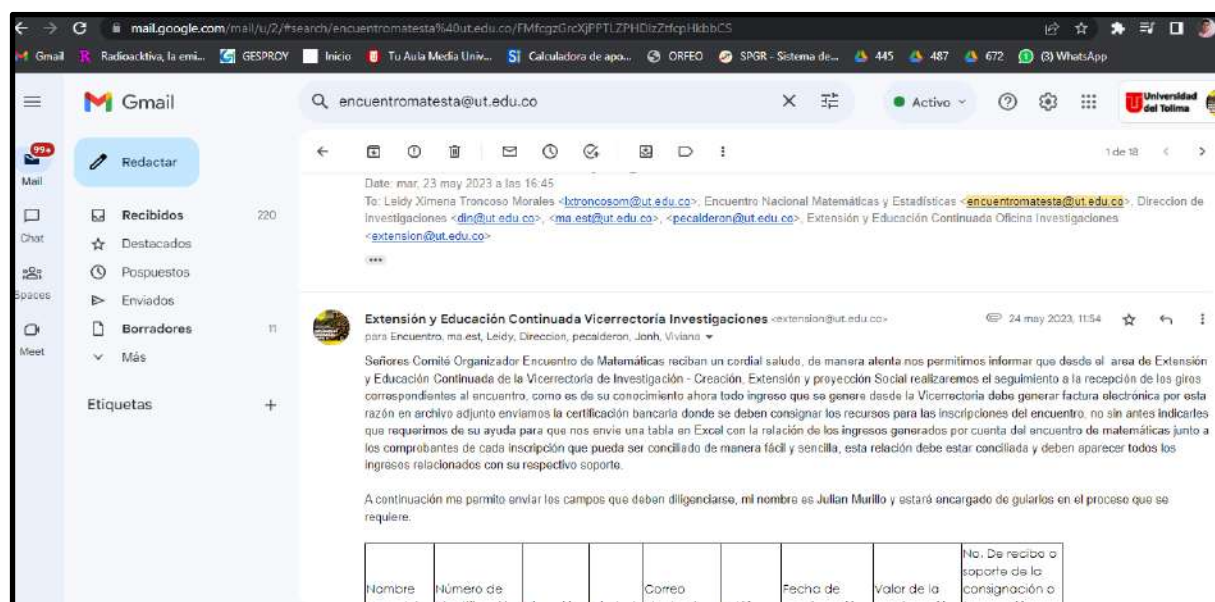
mail.google.com/mail/u/2/#search/encuentromatesta%40ut.edu.co/FMfcgzGrcXjPPTLZPHDlzZrfcpHkbbCS

Gmail Radioacktiva, la emi... GESPROY Inicio Tu Aula Media Univ... Calculadora de apo... ORFEO SPGR - Sistema de... 445 487 672 (3) WhatsApp

Gmail

encuentromatesta@ut.edu.co

Activo

Universidad del Tolima

99+ Mail

Chat

Spaces

Meet

Redactar

Recibidos 220

Destacados

Pospuestos

Enviados

Borradores 11

Más

Etiquetas +

1 de 18

Date: mar, 23 may 2023 a las 16:45
To: Leidy Ximena Troncoso Morales <lxtroncosom@ut.edu.co>, Encuentro Nacional Matemáticas y Estadísticas <encuentromatesta@ut.edu.co>, Direccion de Investigaciones <din@ut.edu.co>, <ma.est@ut.edu.co>, <pecalderon@ut.edu.co>, Extensión y Educación Continuada Oficina Investigaciones <extension@ut.edu.co>

...

Extensión y Educación Continuada Vicerrectoria Investigaciones <extension@ut.edu.co> 24 may 2023, 11:54
para Encuentro, ma.est, Leidy, Direccion, pecalderon, Jonh, Viviana

Señores Comité Organizador Encuentro de Matemáticas reciban un cordial saludo, de manera atenta nos permitimos informar que desde el area de Extensión y Educación Continuada de la Vicerrectoría de Investigación - Creación, Extensión y proyección Social realizaremos el seguimiento a la recepción de los giros correspondientes al encuentro, como es de su conocimiento ahora todo ingreso que se genere desde la Vicerrectoria debe generar factura electrónica por esta razón en archivo adjunto enviamos la certificación bancaria donde se deben consignar los recursos para las inscripciones del encuentro, no sin antes indicarles que requerimos de su ayuda para que nos envie una tabla en Excel con la relación de los ingresos generados por cuenta del encuentro de matemáticas junto a los comprobantes de cada inscripción que pueda ser conciliado de manera fácil y sencilla, esta relación debe estar conciliada y deben aparecer todos los ingresos relacionados con su respectivo soporte.

A continuación me permito enviar los campos que deben diligenciarse, mi nombre es Julian Murillo y estaré encargado de guiarlos en el proceso que se requiere.

| Nombre | Número de | | | Correo | | Fecha de | Valor de la | No. De recibo o soporte de la consignación o |